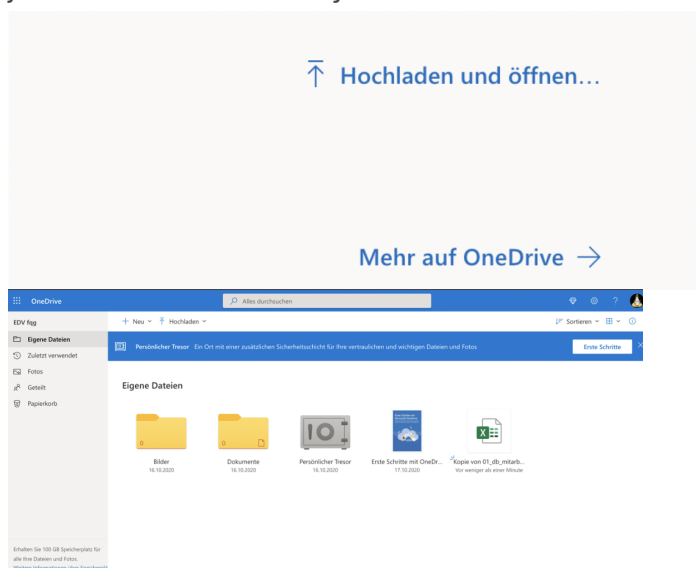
Hochladen und öffnen...

Mehr auf OneDrive →

OneDrive

Alles durchsuchen

EDV fgg

Eigene Dateien
Zuletzt verwendet
Fotos
Geteilt
Papierkorb

+ Neu ˅ Hochladen ˅

Sortieren ˅

Persönlicher Tresor Ein Ort mit einer zusätzlichen Sicherheitsschicht für Ihre vertraulichen und wichtigen Dateien und Fotos

Erste Schritte

Eigene Dateien

0
Bilder
16.10.2020

0
Dokumente
16.10.2020

Persönlicher Tresor
16.10.2020

Erste Schritte mit OneDr...
17.10.2020

Kopie von 01_db_mitarb...
Vor weniger als einer Minute

Erhalten Sie 100 GB Speicherplatz für alle Ihre Dateien und Fotos.
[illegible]